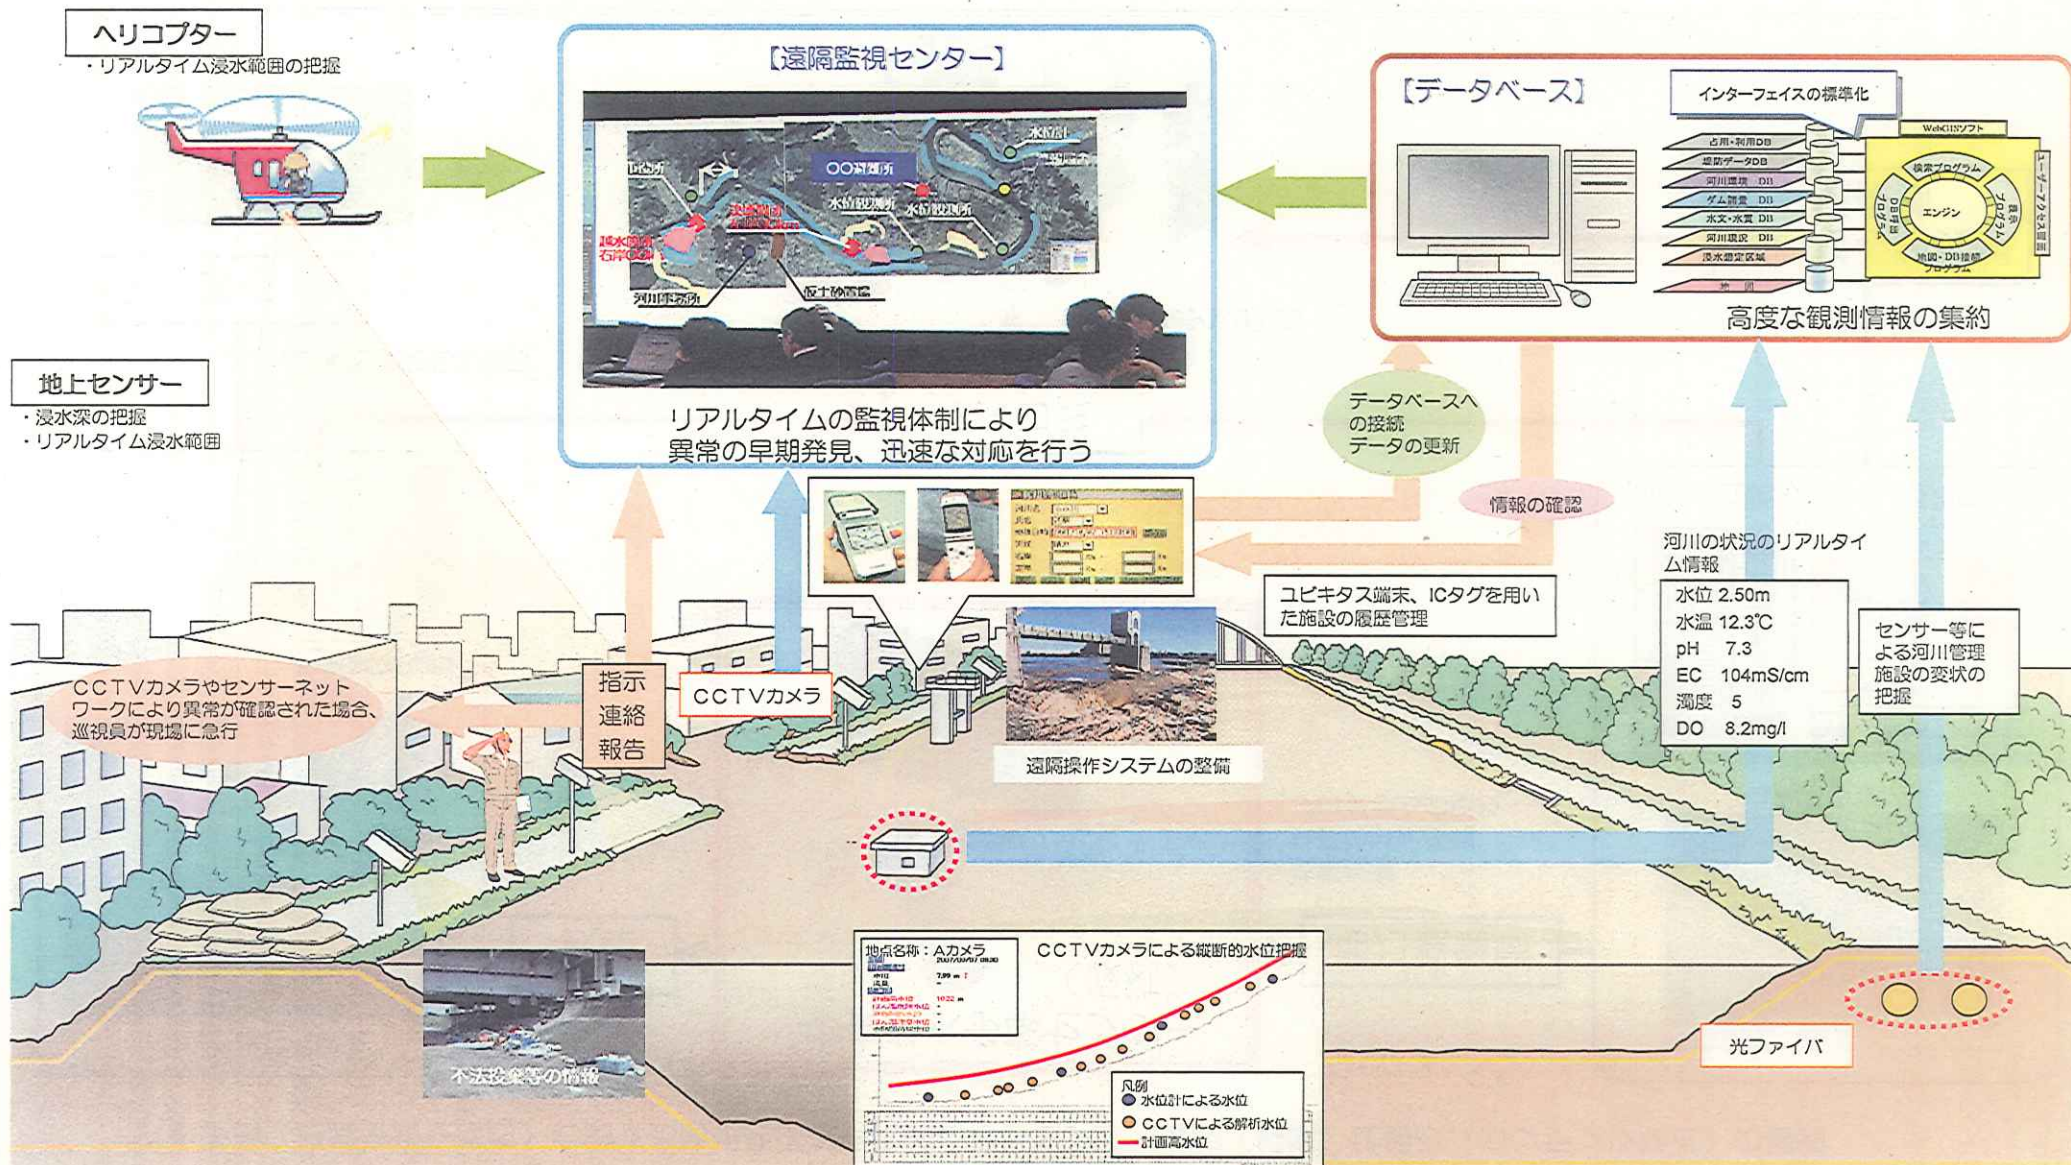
ヘリコプター
・リアルタイム浸水範囲の把握

【遠隔監視センター】

〇〇출張所
水位計
水位観測所
水位観測所
河川事務所
砂防

リアルタイムの監視体制により
異常の早期発見、迅速な対応を行う

【データベース】
インターフェイスの標準化
占用・利用DB
堤防データDB
河川環境 DB
ダム諸量 DB
水文・水質 DB
河川現況 DB
浸水想定区域
地図
WebGISソフト
検索プログラム
エンジン
DB作成プログラム
表示プログラム
地図・DB接続プログラム
ユーザーアクセス画面
高度な観測情報の集約

地上センサー
・浸水深の把握
・リアルタイム浸水範囲

データベースへの接続
データの更新

情報の確認

河川の状況のリアルタイム情報
水位 2.50m
水温 12.3℃
pH 7.3
EC 104mS/cm
濁度 5
DO 8.2mg/l

ユビキタス端末、ICタグを用いた施設の履歴管理

センサー等による河川管理施設の変状の把握

CCTVカメラやセンサーネットワークにより異常が確認された場合、巡視員が現場に急行

指示
連絡
報告

CCTVカメラ

遠隔操作システムの整備

不法投棄等の情報

地点名称：Aカメラ
CCTVカメラによる縦断的水位把握
凡例
水位計による水位
CCTVによる解析水位
計画高水位

光ファイバ